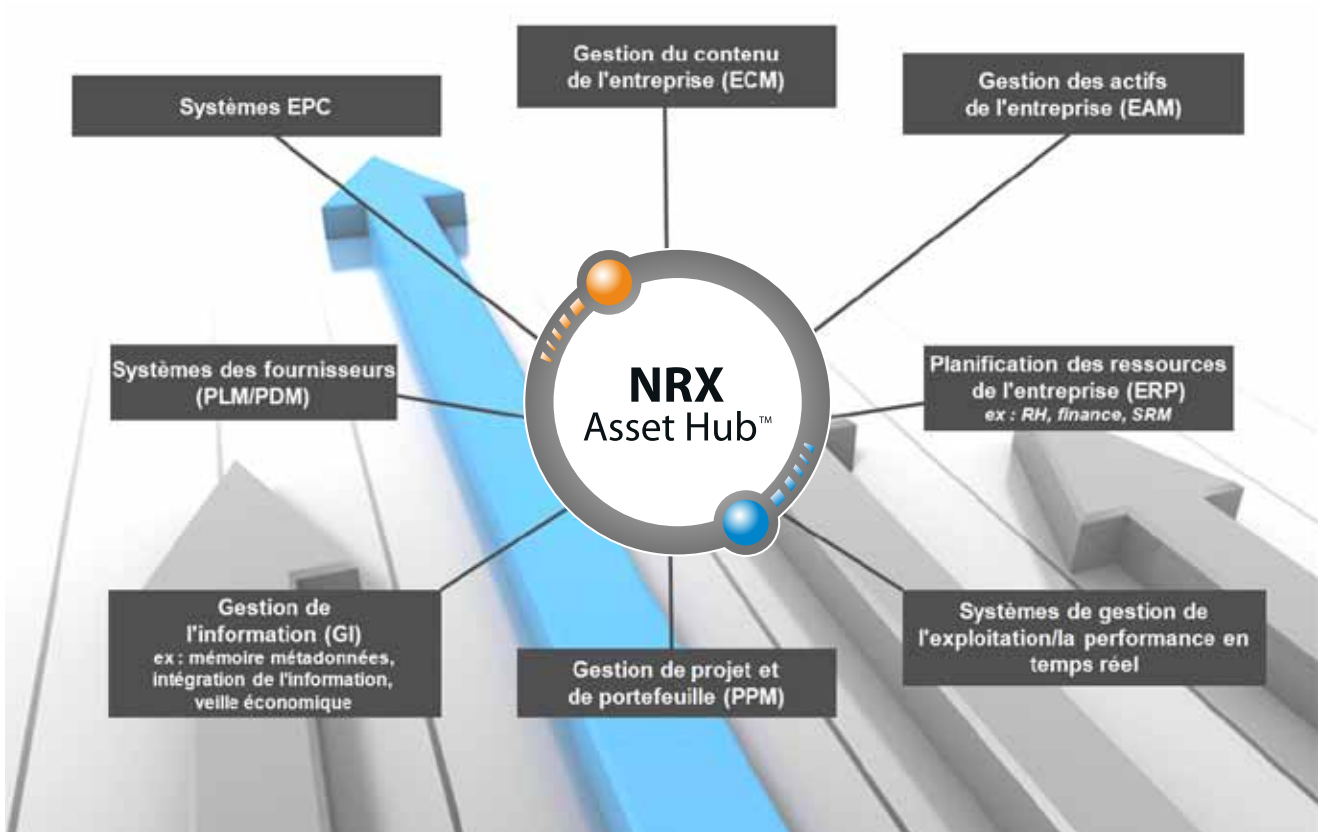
Systèmes EPC

Gestion du contenu de l'entreprise (ECM)

Gestion des actifs de l'entreprise (EAM)

Systèmes des fournisseurs (PLM/PDM)

NRX Asset Hub™

Planification des ressources de l'entreprise (ERP)
ex : RH, finance, SRM

Gestion de l'information (GI)
ex : mémoire métadonnées, intégration de l'information, veille économique

Gestion de projet et de portefeuille (PPM)

Systèmes de gestion de l'exploitation/la performance en temps réel